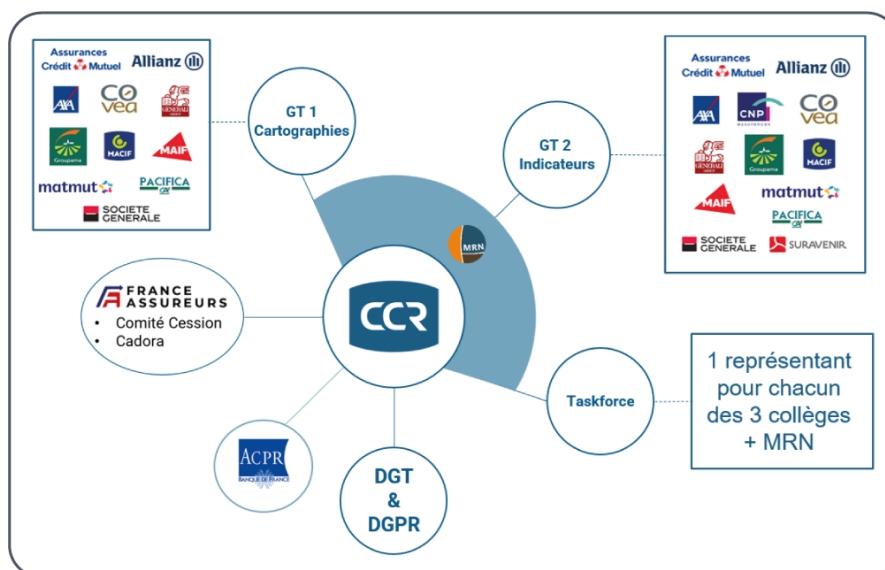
Assurances Crédit Mutuel
Allianz
AXA
COVEA
GENERALI
Groupama
MACIF
MAIF
matmut
PACIFICA
SOCIETE GENERALE

GT 1
Cartographies

GT 2
Indicateurs

Assurances Crédit Mutuel
Allianz
AXA
CNP ASSURANCES
COVEA
GENERALI
Groupama
MACIF
matmut
MAIF
PACIFICA
SOCIETE GENERALE
SURAVENIR

MRN

FRANCE ASSUREURS
• Comité Cession
• Cadora

CCR

Taskforce

1 représentant pour chacun des 3 collèges + MRN

ACPR
BANQUE DE FRANCE

DGT
&
DGPR